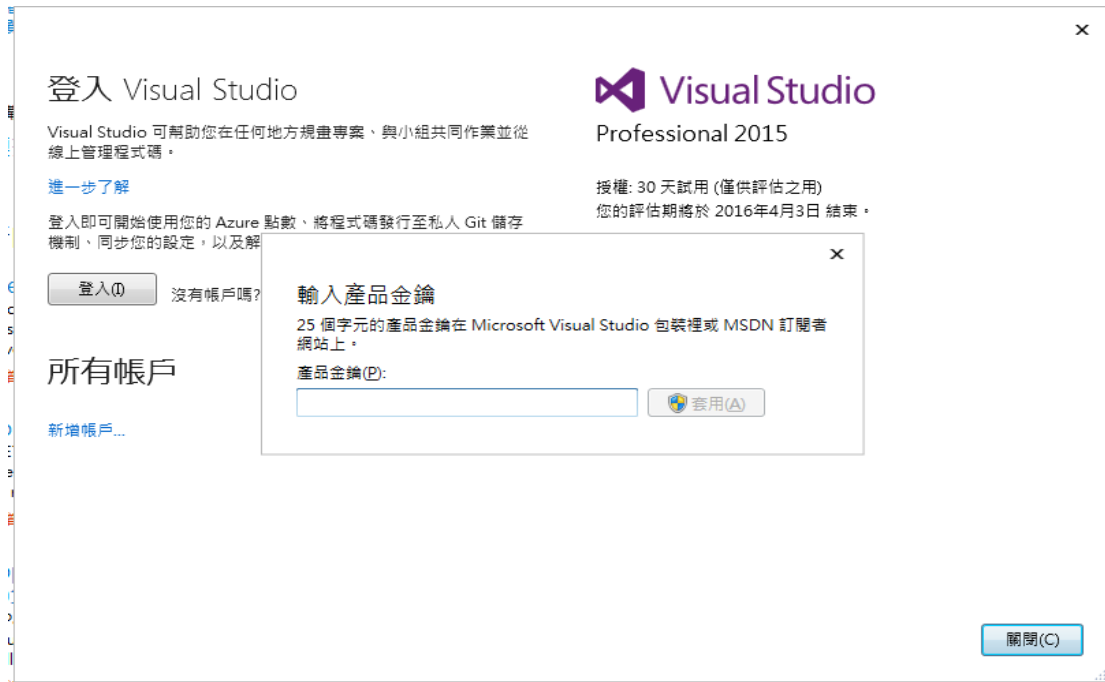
×

登入 Visual Studio

Visual Studio 可幫助您在任何地方規畫專案、與小組共同作業並從線上管理程式碼。

進一步了解

登入即可開始使用您的 Azure 點數、將程式碼發行至私人 Git 儲存機制、同步您的設定，以及解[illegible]

登入(I)

沒有帳戶嗎?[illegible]

所有帳戶

新增帳戶...

Visual Studio

Professional 2015

授權: 30 天試用 (僅供評估之用)
您的評估期將於 2016年4月3日 結束。

×

輸入產品金鑰

25 個字元的產品金鑰在 Microsoft Visual Studio 包裝裡或 MSDN 訂閱者網站上。

產品金鑰(P):

套用(A)

關閉(C)